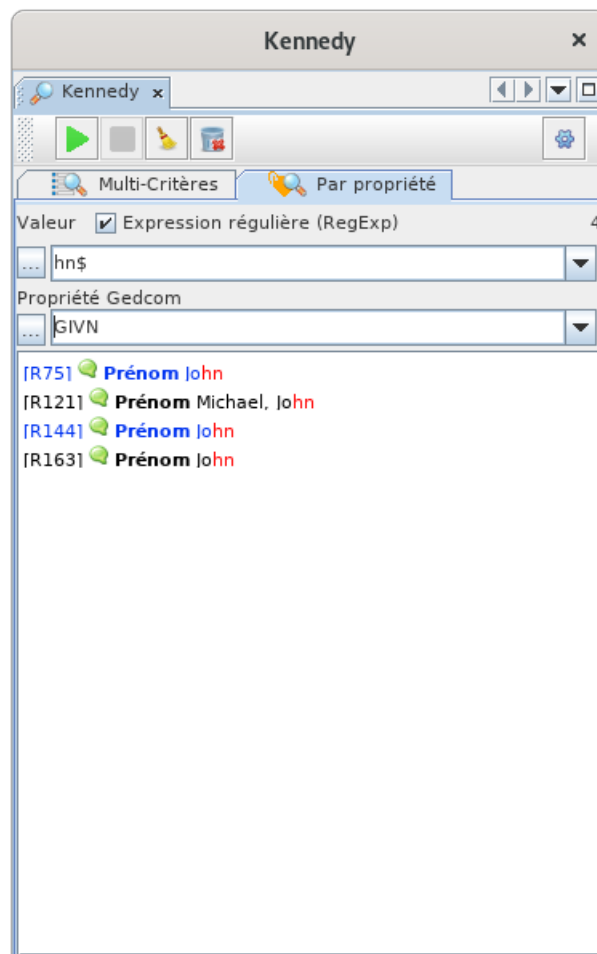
Kennedy ×

Kennedy ×

Multi-Critères

Par propriété

Valeur Expression régulière (RegExp) 4

...
hn$

Propriété Gedcom

...
GIVN

[R75] Prénom John
[R121] Prénom Michael, John
[R144] Prénom John
[R163] Prénom John